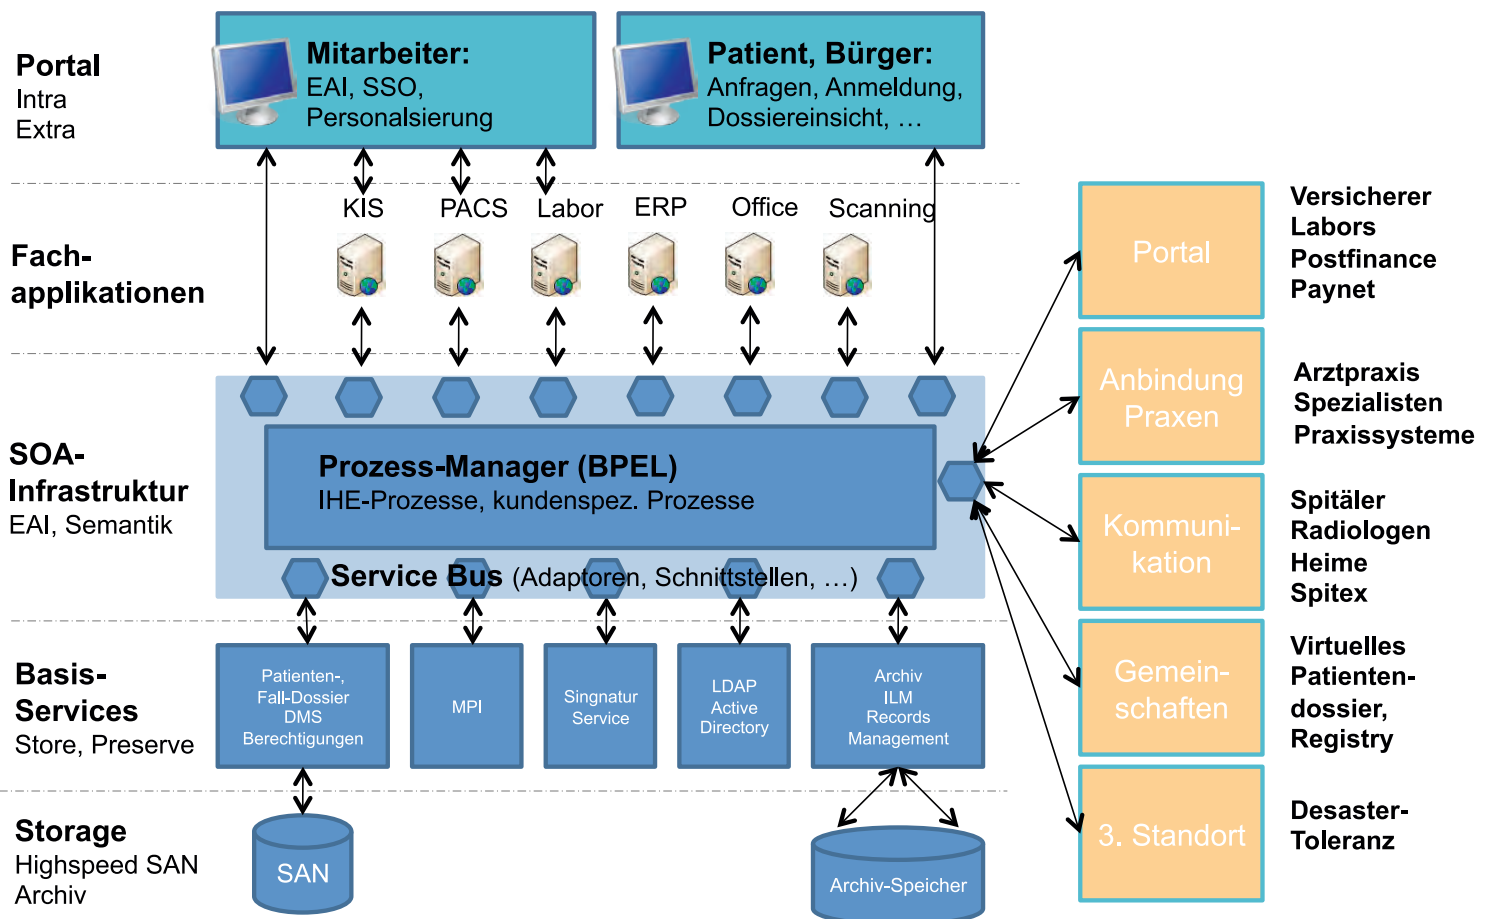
Portal
Intra
Extra

Mitarbeiter:
EAI, SSO, Personalisierung

Patient, Bürger:
Anfragen, Anmeldung, Dossiereinsicht, …

Fachapplikationen

KIS
PACS
Labor
ERP
Office
Scanning

SOA-Infrastruktur
EAI, Semantik

Prozess-Manager (BPEL)
IHE-Prozesse, kundenspez. Prozesse

Service Bus (Adaptoren, Schnittstellen, …)

Basis-Services
Store, Preserve

Patienten-, Fall-Dossier DMS Berechtigungen

MPI

Singnatur Service

LDAP Active Directory

Archiv ILM Records Management

Storage
Highspeed SAN
Archiv

SAN

Archiv-Speicher

Portal

Versicherer
Labors
Postfinance
Paynet

Anbindung Praxen

Arztpraxis
Spezialisten
Praxissysteme

Kommunikation

Spitäler
Radiologen
Heime
Spitex

Gemeinschaften

Virtuelles Patientendossier, Registry

3. Standort

Desaster-Toleranz